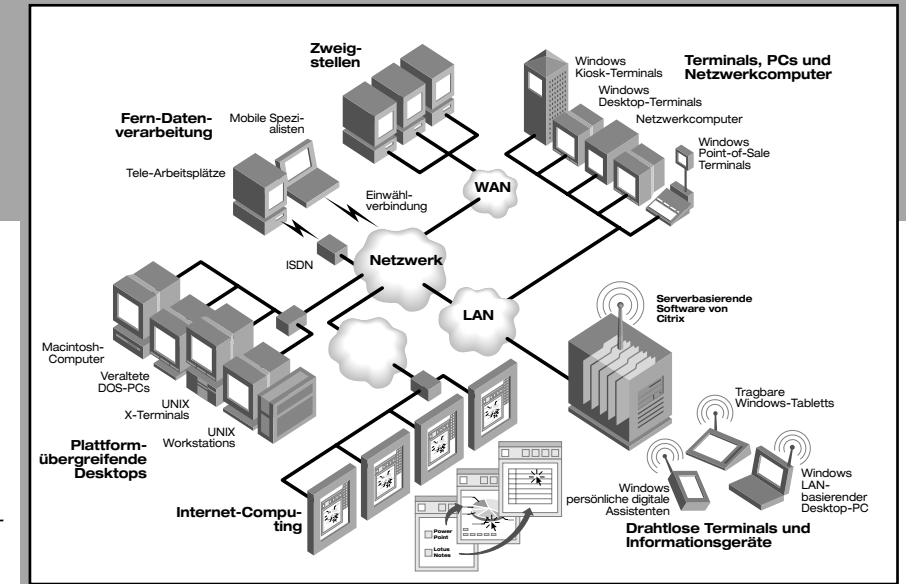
Zweigstellen

Terminals, PCs und Netzwerkcomputer

Windows Kiosk-Terminals

Windows Desktop-Terminals

Netzwerkcomputer

Windows Point-of-Sale Terminals

Fern-Datenverarbeitung

Mobile Spezialisten

Tele-Arbeitsplätze

Einwählverbindung

WAN

ISDN

Netzwerk

LAN

Serverbasierende Software von Citrix

Macintosh-Computer

Veraltete DOS-PCs

UNIX X-Terminals

UNIX Workstations

Plattformübergreifende Desktops

Tragbare Windows-Tabletts

Windows persönliche digitale Assistenten

Windows LAN-basierender Desktop-PC

Internet-Computing

Power Point

Lotus Notes

Drahtlose Terminals und Informationsgeräte